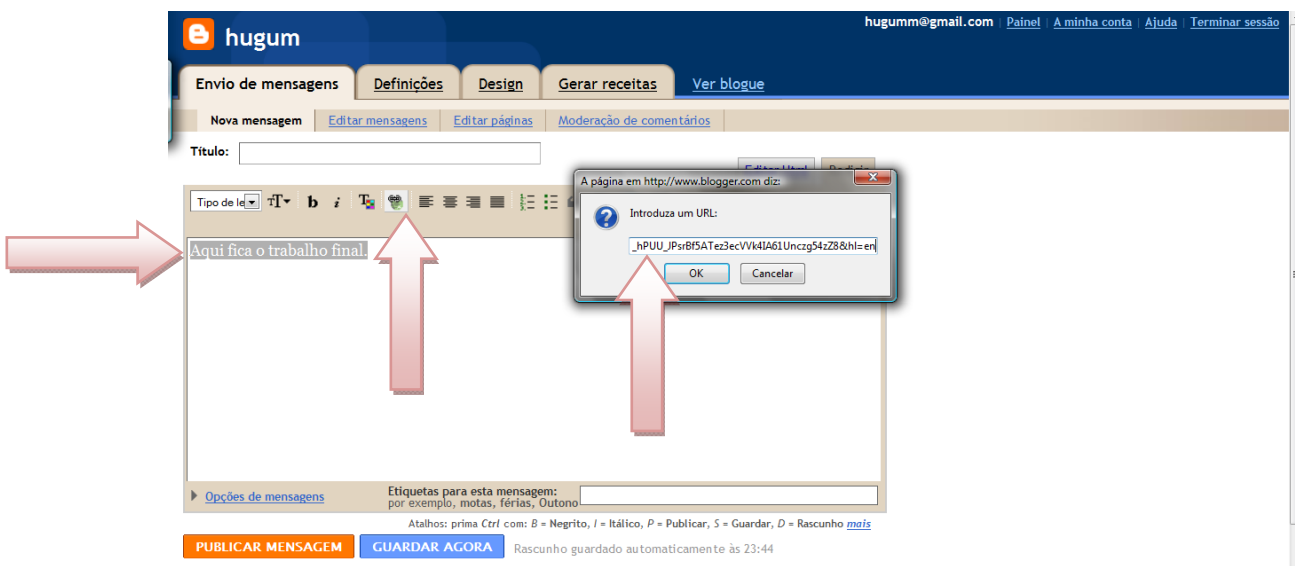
hugum

hugumm@gmail.com | Painel | A minha conta | Ajuda | Terminar sessão

Envio de mensagens | Definições | Design | Gerar receitas | Ver blogue

Nova mensagem | Editar mensagens | Editar páginas | Moderação de comentários

Título:

Editar Html | Redigir

Tipo de le

Aqui fica o trabalho final.

A página em http://www.blogger.com diz:

Introduza um URL:

_hPUU_JPsrBf5ATez3ecVVk4IA61Unczg54zZ8&hl=en

OK | Cancelar

Opções de mensagens

Etiquetas para esta mensagem:
por exemplo, motas, férias, Outono

Atalhos: prima Ctrl com: B = Negrito, I = Itálico, P = Publicar, S = Guardar, D = Rascunho mais

PUBLICAR MENSAGEM | GUARDAR AGORA | Rascunho guardado automaticamente às 23:44